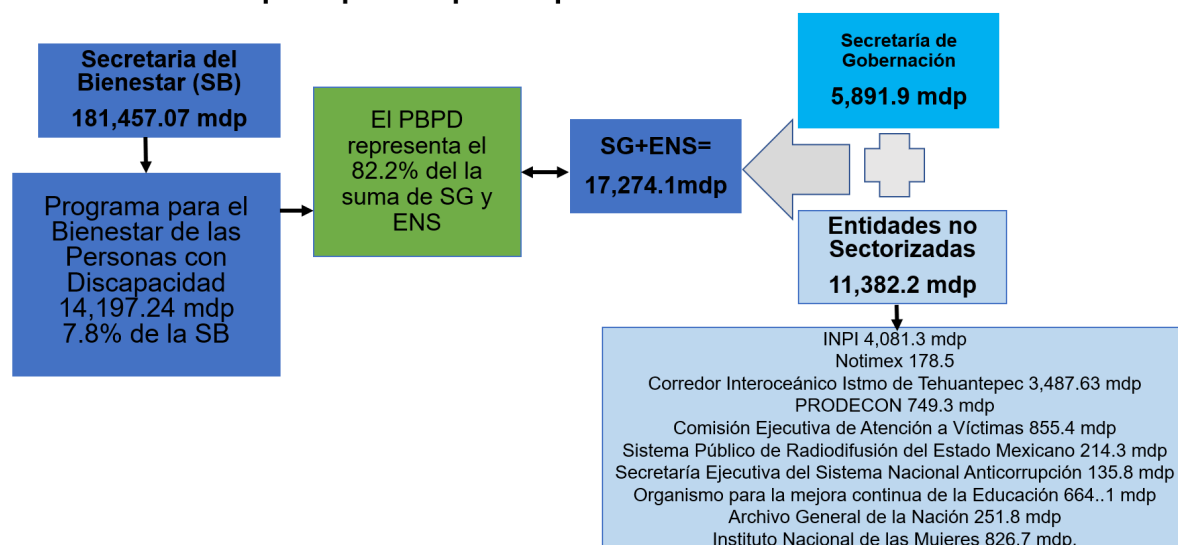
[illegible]

Secretaria del Bienestar (SB)
181,457.07 mdp

Programa para el Bienestar de las Personas con Discapacidad
14,197.24 mdp
7.8% de la SB

El PBPD representa el 82.2% del la suma de SG y ENS

SG+ENS=
17,274.1mdp

Secretaría de Gobernación
5,891.9 mdp

Entidades no Sectorizadas
11,382.2 mdp

INPI 4,081.3 mdp
Notimex 178.5
Corredor Interoceánico Istmo de Tehuantepec 3,487.63 mdp
PRODECON 749.3 mdp
Comisión Ejecutiva de Atención a Víctimas 855.4 mdp
Sistema Público de Radiodifusión del Estado Mexicano 214.3 mdp
Secretaría Ejecutiva del Sistema Nacional Anticorrupción 135.8 mdp
Organismo para la mejora continua de la Educación 664..1 mdp
Archivo General de la Nación 251.8 mdp
Instituto Nacional de las Mujeres 826.7 mdp.